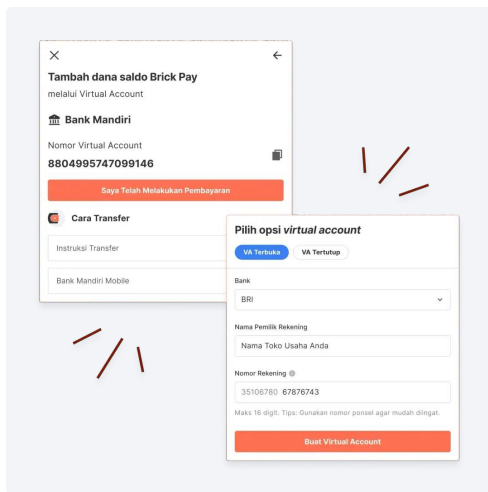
Tambah dana saldo Brick Pay
melalui Virtual Account

Bank Mandiri

Nomor Virtual Account
8804995747099146

Saya Telah Melakukan Pembayaran

Cara Transfer

Instruksi Transfer

Bank Mandiri Mobile

Pilih opsi *virtual account*

VA Terbuka
VA Tertutup

Bank
BRI

Nama Pemilik Rekening
Nama Toko Usaha Anda

Nomor Rekening
35106780 67876743

Maks 16 digit. Tips: Gunakan nomor ponsel agar mudah diingat.

Buat Virtual Account